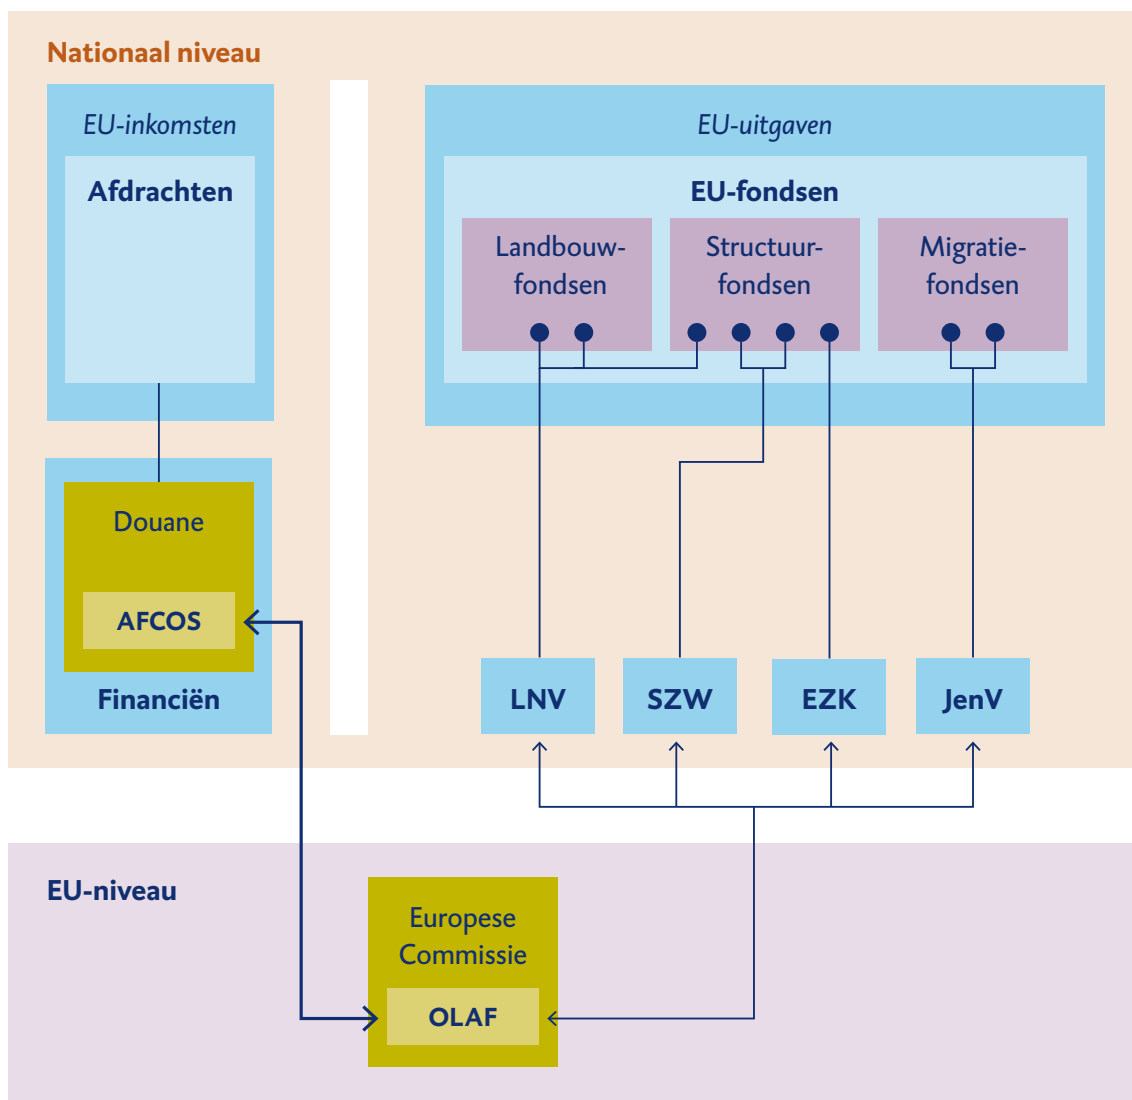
Nationaal niveau

EU-inkomsten

Afdrachten

Douane

AFCOS

Financiën

EU-uitgaven

EU-fondsen

Landbouwfondsen

Structuurfondsen

Migratiefondsen

LNV

SZW

EZK

JenV

EU-niveau

Europese Commissie

OLAF